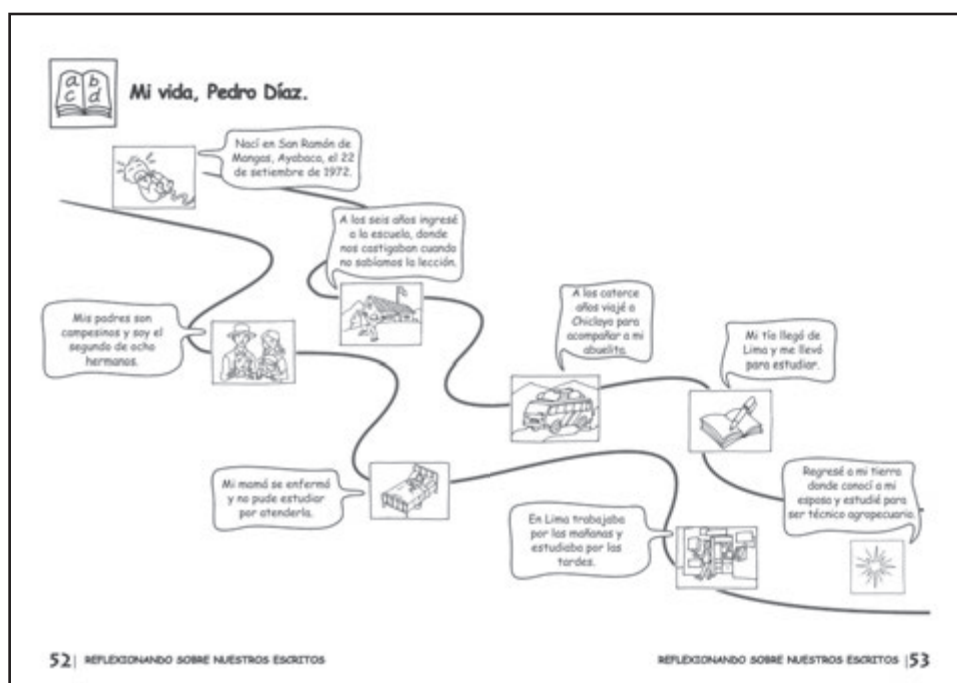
a b c d

Mi vida, Pedro Díaz.

Nací en San Ramón de Mangas, Ayabaca, el 22 de setiembre de 1972.

A los seis años ingresé a la escuela, donde nos castigaban cuando no sabíamos la lección.

Mis padres son campesinos y soy el segundo de ocho hermanos.

A los catorce años viajé a Chiclayo para acompañar a mi abuelita.

Mi tío llegó de Lima y me llevó para estudiar.

Mi mamá se enfermó y no pude estudiar por atenderla.

Regresé a mi tierra donde conocí a mi esposa y estudié para ser técnico agropecuario.

En Lima trabajaba por las mañanas y estudiaba por las tardes.

52| REFLEXIONANDO SOBRE NUESTROS ESCRITOS

REFLEXIONANDO SOBRE NUESTROS ESCRITOS |53